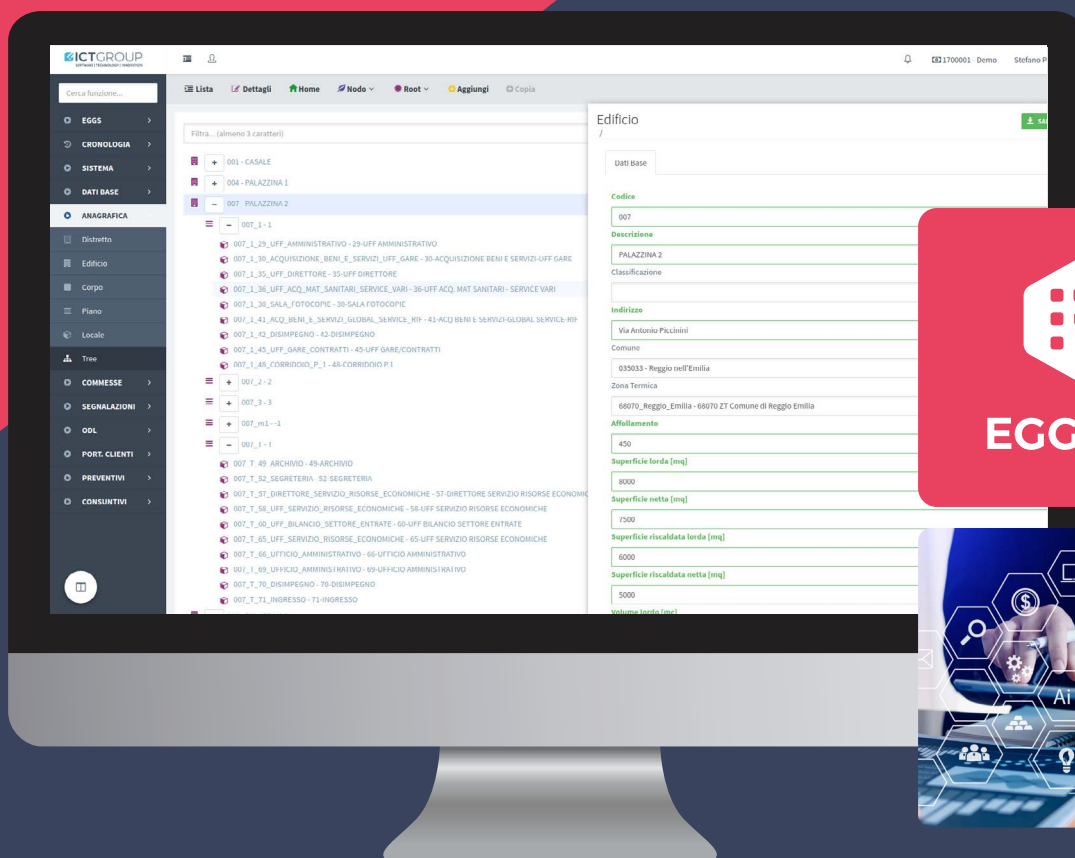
ICTGROUP
SOFTWARE | TECHNOLOGY | INNOVATION

1700001 Demo Stefano P

Cerca funzione...
EGGS
CRONOLOGIA
SISTEMA
DATI BASE
ANAGRAFICA
Distretto
Edificio
Corpo
Piano
Locale
Tree
COMMESSE
SEGNALAZIONI
ODL
PORT. CLIENTI
PREVENTIVI
CONSUNTIVI

Lista Dettagli Home Nodo Root Aggiungi Copia

Filtra... (almeno 3 caratteri)
+ 001 - CASALE
+ 004 - PALAZZINA 1
− 007 PALAZZINA 2
− 007_1 - 1
007_1_29_UFF_AMMINISTRATIVO - 29-UFF AMMINISTRATIVO
007_1_30_ACQUISIZIONE_BENI_E_SERVIZI_UFF_GARE - 30-ACQUISIZIONE BENI E SERVIZI-UFF GARE
007_1_35_UFF_DIRETTORE - 35-UFF DIRETTORE
007_1_36_UFF_ACQ_MAT_SANITARI_SERVICE_VARI - 36-UFF ACQ. MAT SANITARI - SERVICE VARI
007_1_38_SALA_FOTOCOPIE - 38-SALA FOTOCOPIE
007_1_41_ACQ_BENI_E_SERVIZI_GLOBAL_SERVICE_RIF - 41-ACQ BENI E SERVIZI-GLOBAL SERVICE-RIF
007_1_42_DISIMPEGNO - 42-DISIMPEGNO
007_1_45_UFF_GARE_CONTRATTI - 45-UFF GARE/CONTRATTI
007_1_48_CORRIDOIO_P_1 - 48-CORRIDOIO P.1
+ 007_2 - 2
+ 007_3 - 3
+ 007_m1 - -1
− 007_T - T
007_T_49_ARCHIVIO - 49-ARCHIVIO
007_T_52_SEGRETERIA - 52-SEGRETERIA
007_T_57_DIRETTORE_SERVIZIO_RISORSE_ECONOMICHE - 57-DIRETTORE SERVIZIO RISORSE ECONOMIC
007_T_58_UFF_SERVIZIO_RISORSE_ECONOMICHE - 58-UFF SERVIZIO RISORSE ECONOMICHE
007_T_60_UFF_BILANCIO_SETTORE_ENTRATE - 60-UFF BILANCIO SETTORE ENTRATE
007_T_65_UFF_SERVIZIO_RISORSE_ECONOMICHE - 65-UFF SERVIZIO RISORSE ECONOMICHE
007_T_66_UFFICIO_AMMINISTRATIVO - 66-UFFICIO AMMINISTRATIVO
007_T_69_UFFICIO_AMMINISTRATIVO - 69-UFFICIO AMMINISTRATIVO
007_T_70_DISIMPEGNO - 70-DISIMPEGNO
007_T_71_INGRESSO - 71-INGRESSO

Edificio
/
SA
Dati Base
Codice
007
Descrizione
PALAZZINA 2
Classificazione
Indirizzo
Via Antonio Piccinini
Comune
035033 - Reggio nell'Emilia
Zona Termica
68070_Reggio_Emilia - 68070 ZT Comune di Reggio Emilia
Affollamento
450
Superficie lorda [mq]
8000
Superficie netta [mq]
7500
Superficie riscaldata lorda [mq]
6000
Superficie riscaldata netta [mq]
5000
Volume lordo [mc]

EGG

Ai